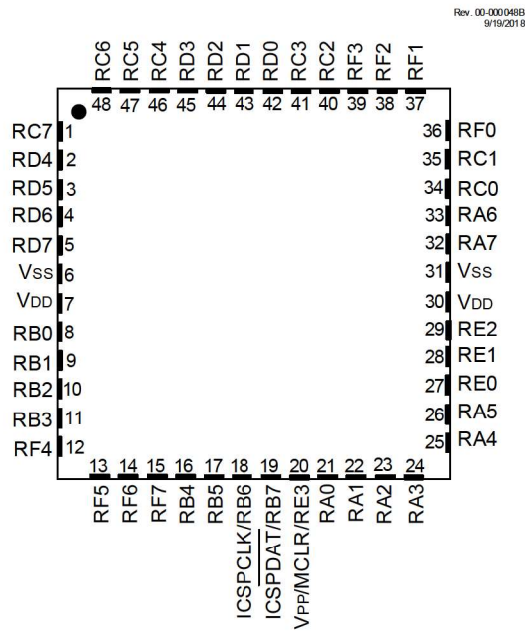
Rev. 00-000048B
9/19/2018

RC6 48
RC5 47
RC4 46
RD3 45
RD2 44
RD1 43
RD0 42
RC3 41
RC2 40
RF3 39
RF2 38
RF1 37

RC7 1
RD4 2
RD5 3
RD6 4
RD7 5
VSS 6
VDD 7
RB0 8
RB1 9
RB2 10
RB3 11
RF4 12

36 RF0
35 RC1
34 RC0
33 RA6
32 RA7
31 VSS
30 VDD
29 RE2
28 RE1
27 RE0
26 RA5
25 RA4

13 RF5
14 RF6
15 RF7
16 RB4
17 RB5
18 ICSPCLK/RB6
19 ICSPDAT/RB7
20 VPP/$\overline{MCLR}$/RE3
21 RA0
22 RA1
23 RA2
24 RA3